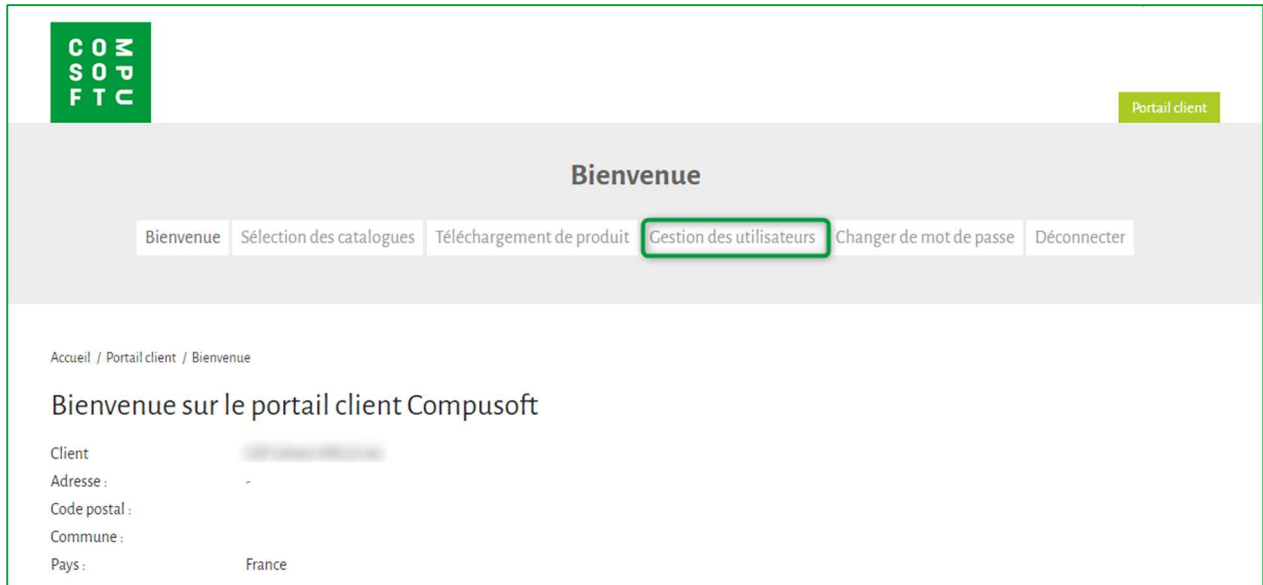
C O M
S O P
F T U

Portail client

Bienvenue

Bienvenue | Sélection des catalogues | Téléchargement de produit | Gestion des utilisateurs | Changer de mot de passe | Déconnecter

Accueil / Portail client / Bienvenue

Bienvenue sur le portail client Compusoft

Client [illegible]
Adresse : -
Code postal :
Commune :
Pays : France